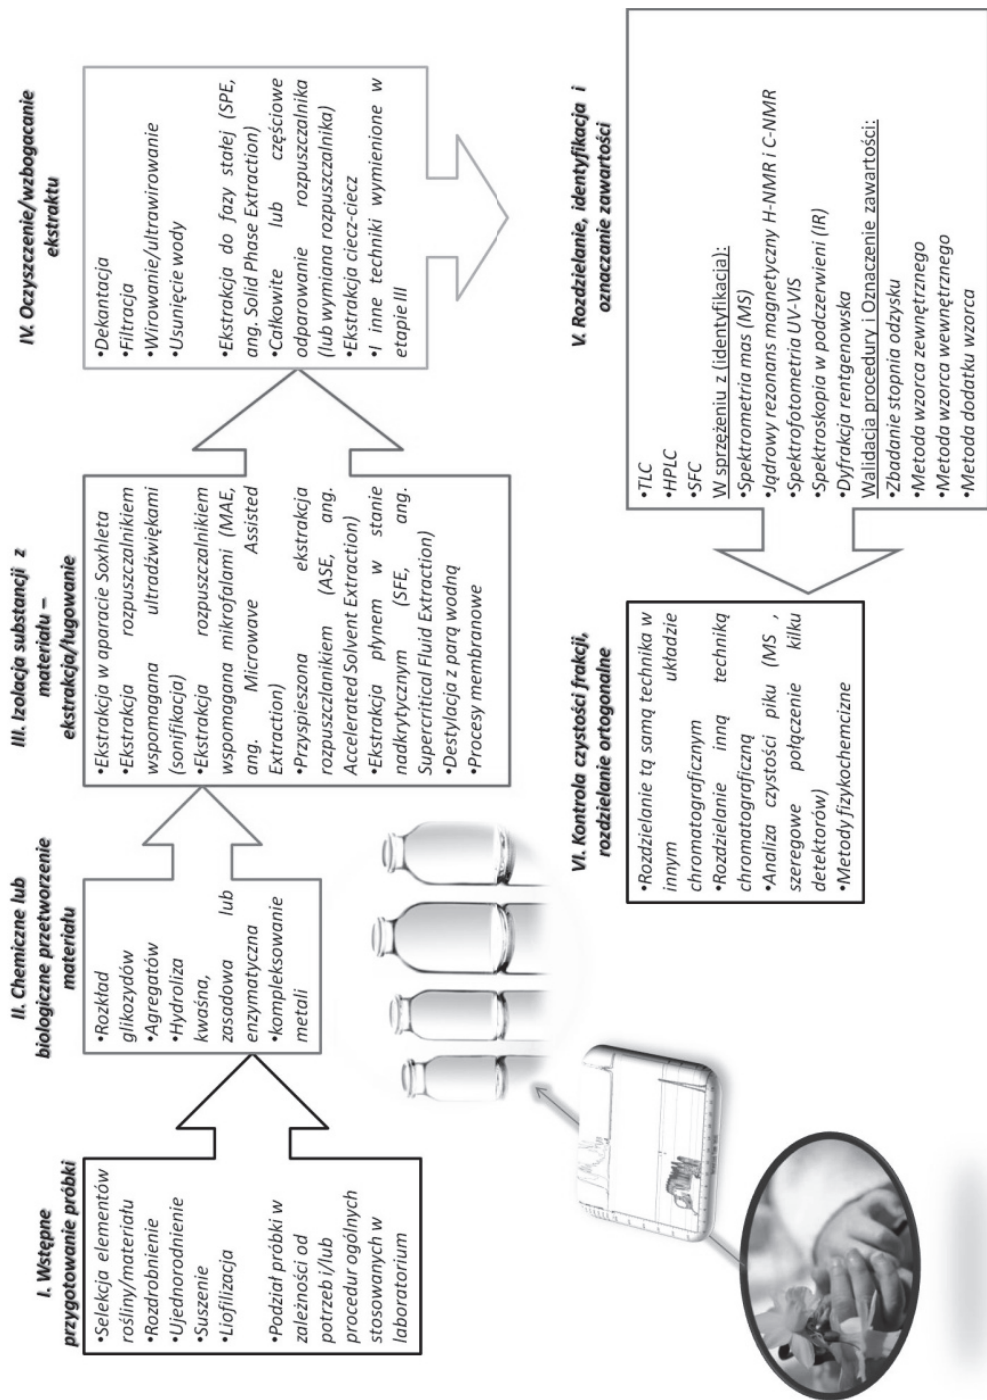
I. Wstępne przygotowanie próbki

•Selekcja elementów rośliny/materiału
•Rozdrobnienie
•Ujednorodnienie
•Suszenie
•Liofilizacja

•Podział próbki w zależności od potrzeb i/lub procedur ogólnych stosowanych w laboratorium

II. Chemiczne lub biologiczne przetworzenie materiału

•Rozkład glikozydów
•Agregatów
•Hydroliza kwaśna, zasadowa lub enzymatyczna
•kompleksowanie metali

III. Izolacja substancji z materiału – ekstrakcja/ługowanie

•Ekstrakcja w aparacie Soxhleta
•Ekstrakcja rozpuszczalnikiem wspomagana ultradźwiękami (sonifikacja)
•Ekstrakcja rozpuszczalnikiem wspomagana mikrofalami (MAE, ang. Microwave Assisted Extraction)
•Przyspieszona ekstrakcja rozpuszczalnikiem (ASE, ang. Accelerated Solvent Extraction)
•Ekstrakcja płynem w stanie nadkrytycznym (SFE, ang. Supercritical Fluid Extraction)
•Destylacja z parą wodną
•Procesy membranowe

IV. Oczyszczenie/wzbogacanie ekstraktu

•Dekantacja
•Filtracja
•Wirowanie/ultrawirowanie
•Usunięcie wody

•Ekstrakcja do fazy stałej (SPE, ang. Solid Phase Extraction)
•Całkowite lub częściowe odparowanie rozpuszczalnika (lub wymiana rozpuszczalnika)
•Ekstrakcja ciecz-ciecz
•I inne techniki wymienione w etapie III

V. Rozdzielanie, identyfikacja i oznaczanie zawartości

•TLC
•HPLC
•SFC
W sprzężeniu z (identyfikacja):
•Spektrometria mas (MS)
•Jądrowy rezonans magnetyczny H-NMR i C-NMR
•Spektrofotometria UV-VIS
•Spektroskopia w podczerwieni (IR)
•Dyfrakcja rentgenowska
Walidacja procedury i Oznaczenie zawartości:
•Zbadanie stopnia odzysku
•Metoda wzorca zewnętrznego
•Metoda wzorca wewnętrznego
•Metoda dodatku wzorca

VI. Kontrola czystości frakcji, rozdzielanie ortogonalne

•Rozdzielanie tą samą techniką w innym układzie chromatograficznym
•Rozdzielanie inną techniką chromatograficzną
•Analiza czystości piku (MS , szeregowe połączenie kilku detektorów)
•Metody fizykochemiczne